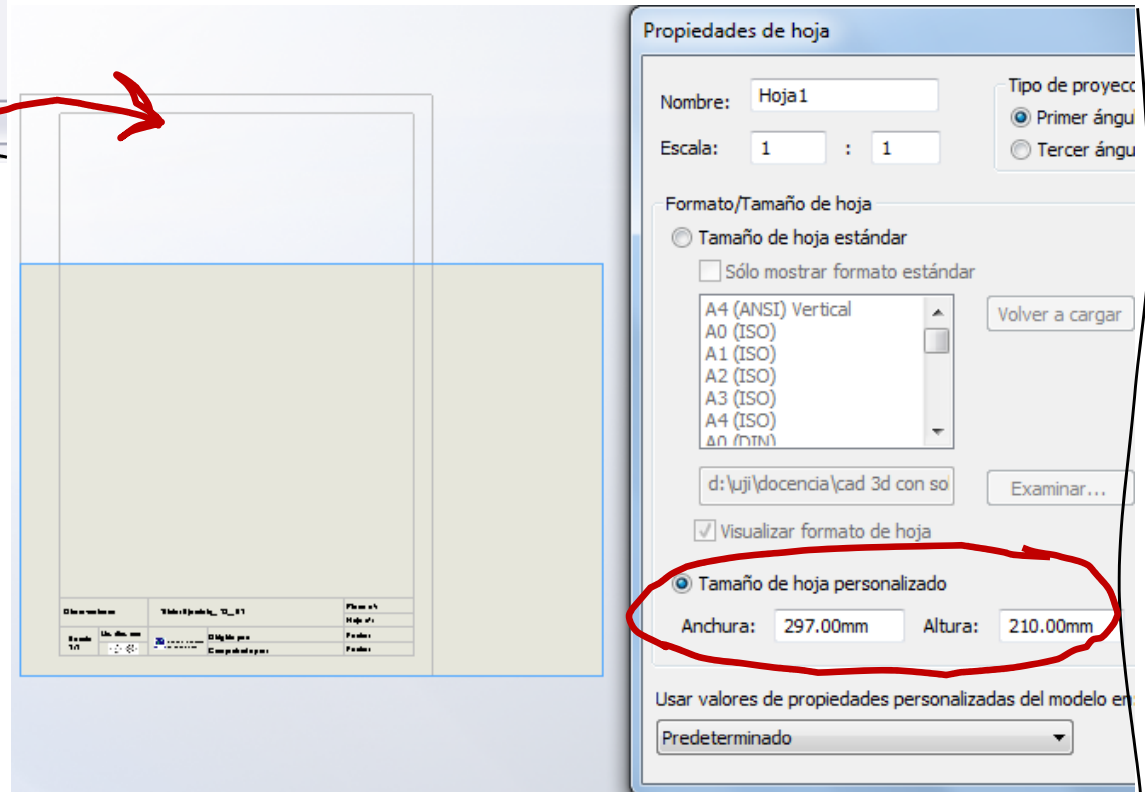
Propiedades de hoja

Nombre: Hoja1

Escala: 1 : 1

Tipo de proyecc

Primer ángu

Tercer ángu

Formato/Tamaño de hoja

Tamaño de hoja estándar

Sólo mostrar formato estándar

A4 (ANSI) Vertical
A0 (ISO)
A1 (ISO)
A2 (ISO)
A3 (ISO)
A4 (ISO)
A0 (DIN)

Volver a cargar

d:\uji\docencia\cad 3d con so

Examinar...

Visualizar formato de hoja

Tamaño de hoja personalizado

Anchura: 297.00mm Altura: 210.00mm

Usar valores de propiedades personalizadas del modelo en

Predeterminado

Observaciones | Título: Ejemplo_12_01 | Plano nº
Hoja nº
Escala 1/1 | Unidades | Dibujado por | Fecha
Comprobado por | Fecha